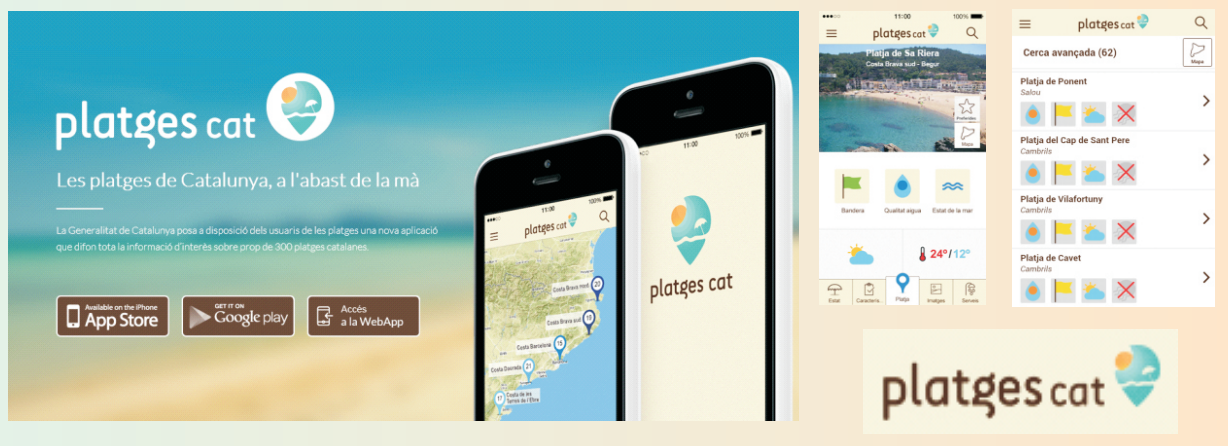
platges cat

Les platges de Catalunya, a l'abast de la mà

La Generalitat de Catalunya posa a disposició dels usuaris de les platges una nova aplicació que difon tota la informació d'interès sobre prop de 300 platges catalanes.

Available on the iPhone App Store

GET IT ON Google play

Accés a la WebApp

11:00

platges cat

Costa Brava nord

Costa Brava sud

Costa Barcelona

Costa Daurada

Costa de les Terres de l'Ebre

11:00

platges cat

11:00 100%

platges cat

Platja de Sa Riera

Costa Brava sud - Begur

Preferides

Mapa

Bandera

Qualitat aigua

Estat de la mar

24°/12°

Estat

Caracterís...

Platja

Imatges

Serveis

platges cat

Cerca avançada (62)

Mapa

Platja de Ponent

Salou

Platja del Cap de Sant Pere

Cambrils

Platja de Vilafortuny

Cambrils

Platja de Cavet

Cambrils

platges cat